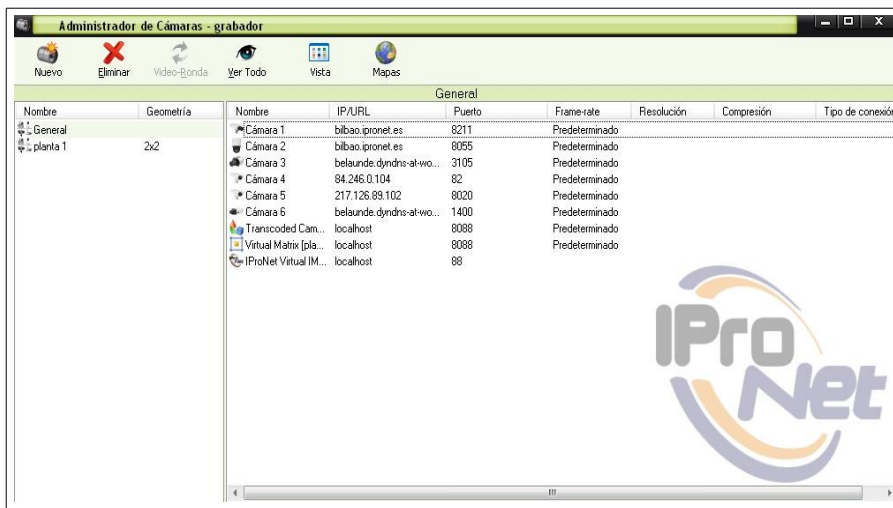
Administrador de Cámaras - grabador

Nuevo Eliminar Video-Ronda Ver Todo Vista Mapas

General

| Nombre | Geometría |
|---|---|
| General | |
| planta 1 | 2x2 |

| Nombre | IP/URL | Puerto | Frame-rate | Resolución | Compresión | Tipo de conexión |
|---|---|---|---|---|---|---|
| Cámara 1 | bilbao.ipronet.es | 8211 | Predeterminado | | | |
| Cámara 2 | bilbao.ipronet.es | 8055 | Predeterminado | | | |
| Cámara 3 | belaunde.dyndns-at-wo... | 3105 | Predeterminado | | | |
| Cámara 4 | 84.246.0.104 | 82 | Predeterminado | | | |
| Cámara 5 | 217.126.89.102 | 8020 | Predeterminado | | | |
| Cámara 6 | belaunde.dyndns-at-wo... | 1400 | Predeterminado | | | |
| Transcoded Cam... | localhost | 8088 | Predeterminado | | | |
| Virtual Matrix [pla... | localhost | 8088 | Predeterminado | | | |
| IProNet Virtual IM... | localhost | 88 | | | | |

IPro Net